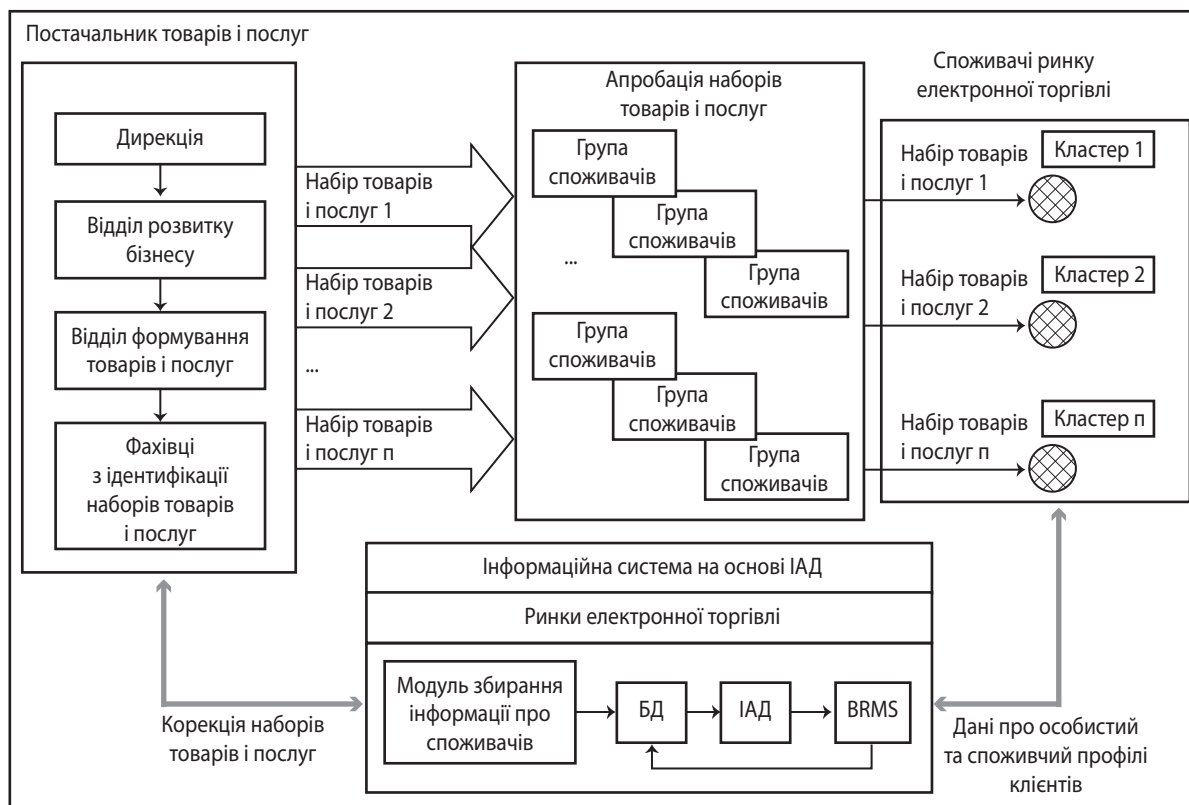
Постачальник товарів і послуг

Дирекція

Відділ розвитку бізнесу

Відділ формування товарів і послуг

Фахівці з ідентифікації наборів товарів і послуг

Набір товарів і послуг 1

Набір товарів і послуг 2

...

Набір товарів і послуг п

Апробація наборів товарів і послуг

Група споживачів

Група споживачів

...

Група споживачів

Група споживачів

Група споживачів

Група споживачів

Споживачі ринку електронної торгівлі

Набір товарів і послуг 1

Кластер 1

Набір товарів і послуг 2

Кластер 2

Набір товарів і послуг п

Кластер п

Інформаційна система на основі ІАД

Ринки електронної торгівлі

Модуль збирання інформації про споживачів

БД

ІАД

BRMS

Корекція наборів товарів і послуг

Дані про особистий та споживчий профілі клієнтів